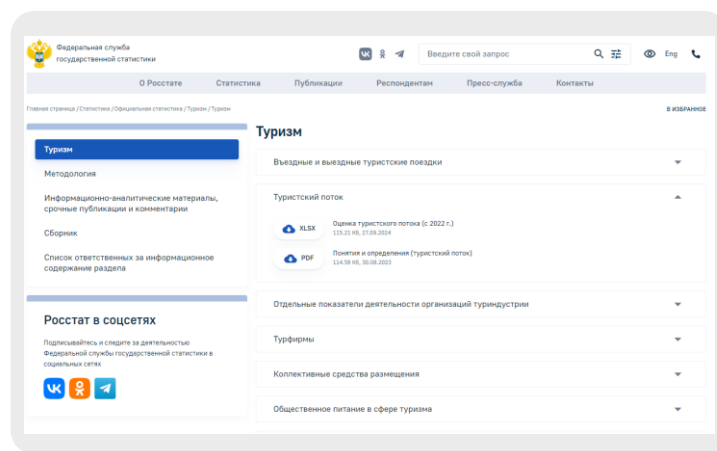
Федеральная служба государственной статистики

Введите свой запрос

Eng

О Росстате Статистика Публикации Респондентам Пресс-служба Контакты

Главная страница / Статистика / Официальная статистика / Туризм / Туризм

В ИЗБРАННОЕ

Туризм

Методология

Информационно-аналитические материалы, срочные публикации и комментарии

Сборник

Список ответственных за информационное содержание раздела

Росстат в соцсетях

Подписывайтесь и следите за деятельностью Федеральной службы государственной статистики в социальных сетях

Туризм

Въездные и выездные туристские поездки

Туристский поток

XLSX Оценка туристского потока (с 2022 г.) 115.21 кБ, 27.09.2024

PDF Понятия и определения (туристский поток) 114.58 кБ, 30.08.2023

Отдельные показатели деятельности организаций туриндустрии

Турфирмы

Коллективные средства размещения

Общественное питание в сфере туризма